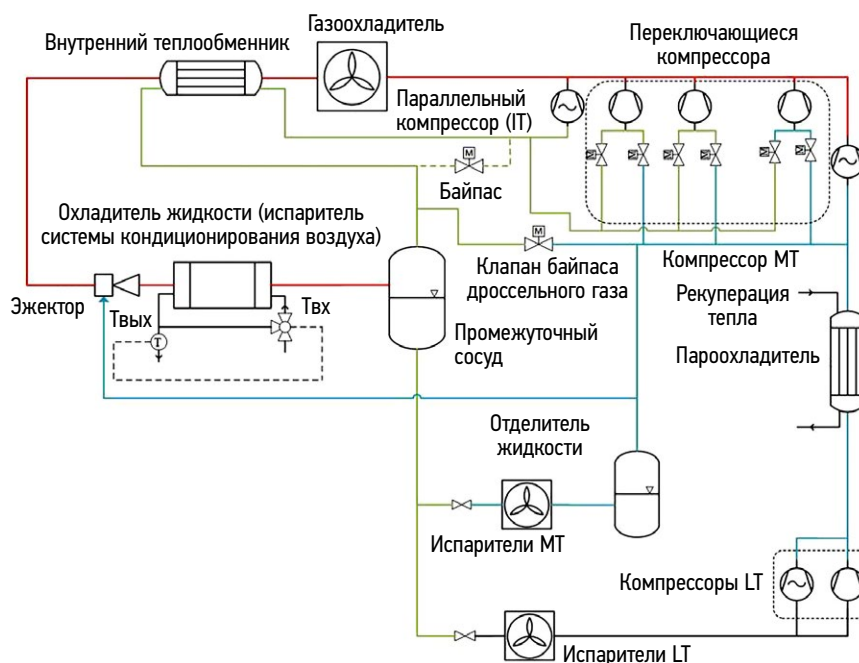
Газоохладитель

Внутренний теплообменник

Переключающиеся компрессора

Параллельный компрессор (IT)

M

Байпас

Охладитель жидкости (испаритель системы кондиционирования воздуха)

M

Клапан байпаса дроссельного газа

Компрессор MT

Эжектор

Tвых

Tвх

T

Промежуточный сосуд

Рекуперация тепла

Пароохладитель

Отделитель жидкости

Испарители MT

Компрессоры LT

Испарители LT